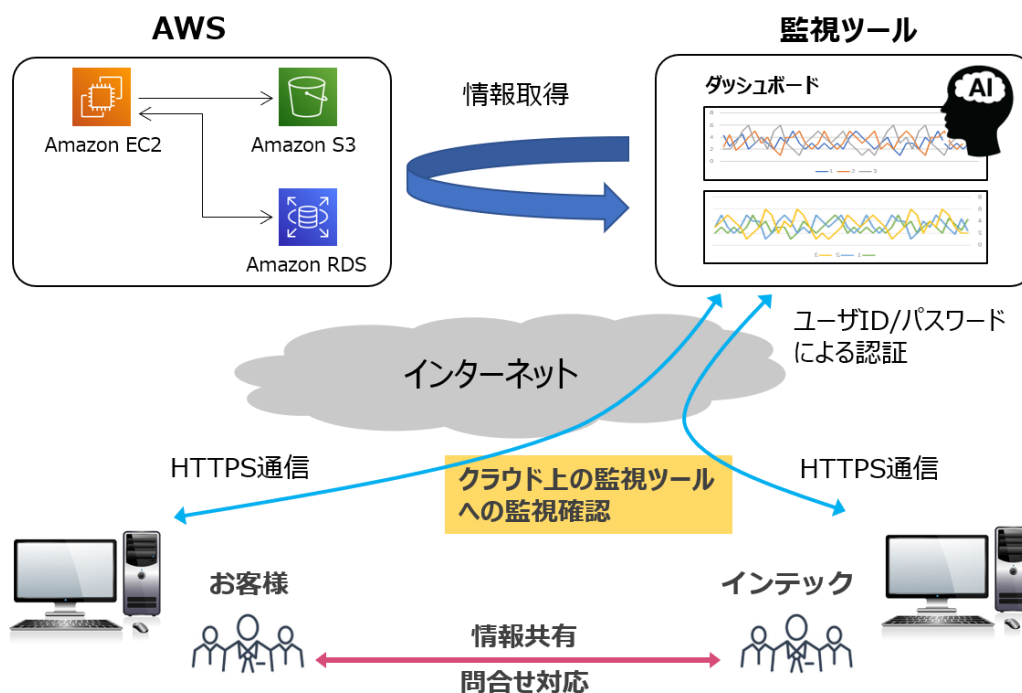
AWS

Amazon EC2

Amazon S3

Amazon RDS

情報取得

監視ツール

ダッシュボード

AI

ユーザID/パスワードによる認証

インターネット

HTTPS通信

クラウド上の監視ツールへの監視確認

HTTPS通信

お客様

インテック

情報共有

問合せ対応